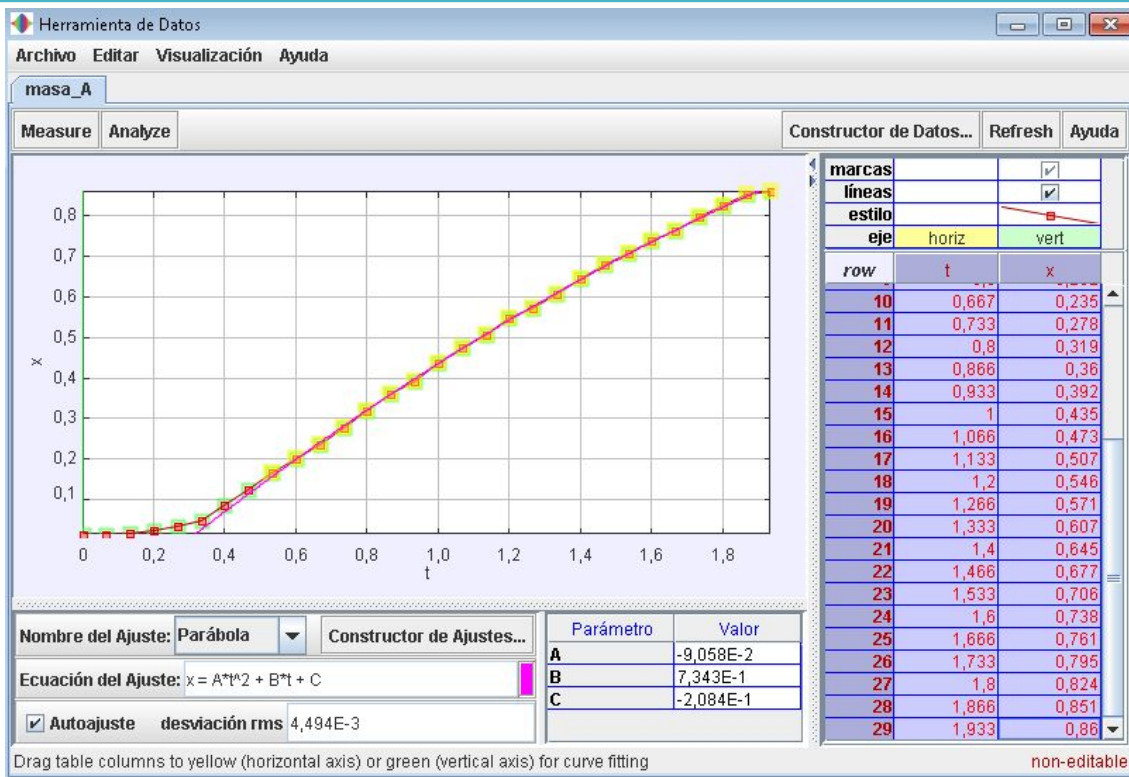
Herramienta de Datos

Archivo Editar Visualización Ayuda

masa_A

Measure Analyze

Constructor de Datos... Refresh Ayuda

| marcas | | ✓ |
|---|---|---|
| líneas | | ✓ |
| estilo | | |
| eje | horiz | vert |

| row | t | x |
|---|---|---|
| 10 | 0,667 | 0,235 |
| 11 | 0,733 | 0,278 |
| 12 | 0,8 | 0,319 |
| 13 | 0,866 | 0,36 |
| 14 | 0,933 | 0,392 |
| 15 | 1 | 0,435 |
| 16 | 1,066 | 0,473 |
| 17 | 1,133 | 0,507 |
| 18 | 1,2 | 0,546 |
| 19 | 1,266 | 0,571 |
| 20 | 1,333 | 0,607 |
| 21 | 1,4 | 0,645 |
| 22 | 1,466 | 0,677 |
| 23 | 1,533 | 0,706 |
| 24 | 1,6 | 0,738 |
| 25 | 1,666 | 0,761 |
| 26 | 1,733 | 0,795 |
| 27 | 1,8 | 0,824 |
| 28 | 1,866 | 0,851 |
| 29 | 1,933 | 0,86 |

0,8
0,7
0,6
0,5
x 0,4
0,3
0,2
0,1
0 0,2 0,4 0,6 0,8 1,0 1,2 1,4 1,6 1,8
t

Nombre del Ajuste: Parábola Constructor de Ajustes...

Ecuación del Ajuste: x = A*t^2 + B*t + C

✓ Autoajuste desviación rms 4,494E-3

| Parámetro | Valor |
|---|---|
| A | -9,058E-2 |
| B | 7,343E-1 |
| C | -2,084E-1 |

Drag table columns to yellow (horizontal axis) or green (vertical axis) for curve fitting

non-editable